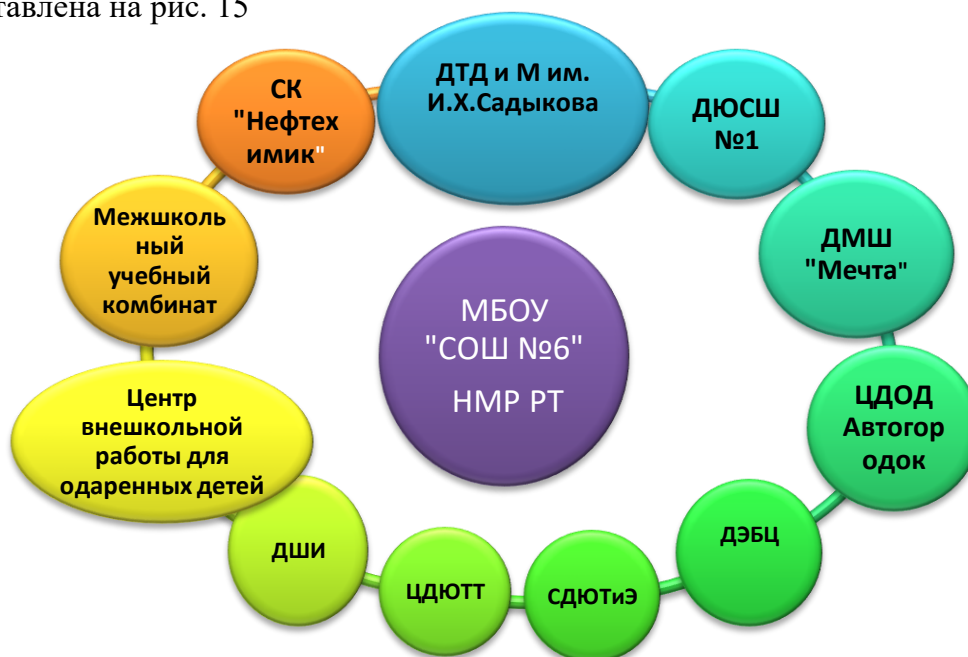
ставлена на рис. 15

ДТД и М им. И.Х.Садыкова

ДЮСШ №1

ДМШ "Мечта"

ЦДОД Автогородок

ДЭБЦ

СДЮТиЭ

ЦДЮТТ

ДШИ

Центр внешкольной работы для одаренных детей

Межшкольный учебный комбинат

СК "Нефтехимик"

МБОУ "СОШ №6" НМР РТ